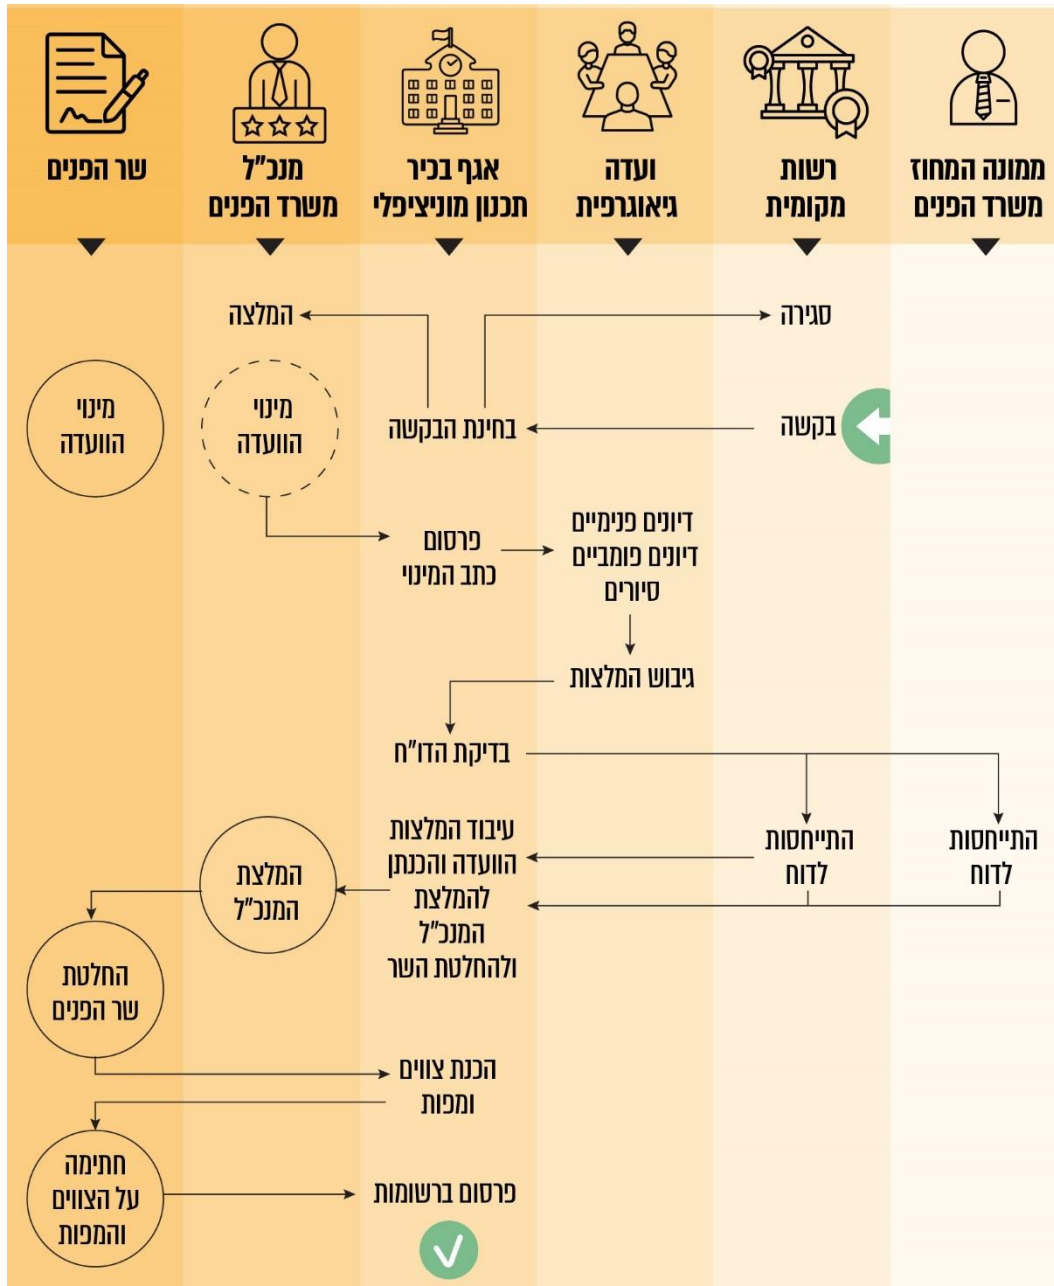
ממונה המחוז משרד הפנים

רשות מקומית

ועדה גיאוגרפית

אגף בכיר תכנון מוניציפלי

מנכ"ל משרד הפנים

שר הפנים

סגירה

המלצה

בקשה

בחינת הבקשה

מינוי הוועדה

מינוי הוועדה

פרסום כתב המינוי

דיונים פנימיים
דיונים פומביים
סיורים

גיבוש המלצות

בדיקת הדו"ח

התייחסות לדוח

התייחסות לדוח

עיבוד המלצות הוועדה והכנתן להמלצת המנכ"ל ולהחלטת השר

המלצת המנכ"ל

החלטת שר הפנים

הכנת צווים ומפות

חתימה על הצווים והמפות

פרסום ברשומות